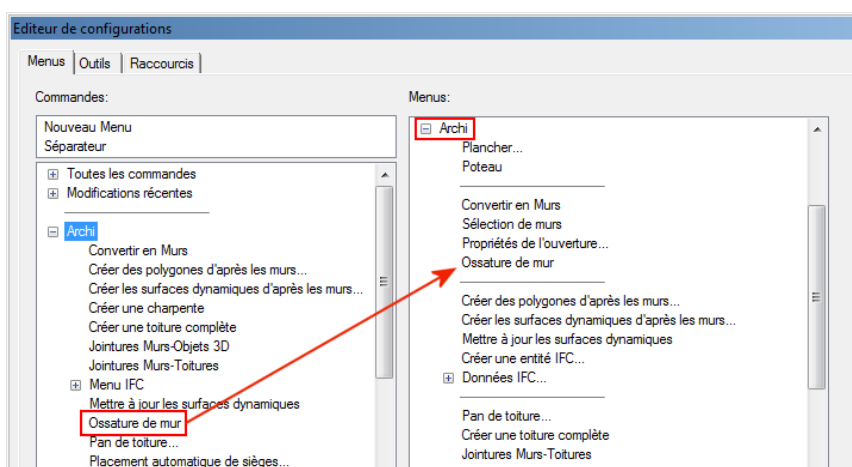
Editeur de configurations

Menus | Outils | Raccourcis

Commandes:

Nouveau Menu
Séparateur

⊞ Toutes les commandes
⊞ Modifications récentes

⊟ Archi
Convertir en Murs
Créer des polygones d'après les murs...
Créer les surfaces dynamiques d'après les murs...
Créer une charpente
Créer une toiture complète
Jointures Murs-Objets 3D
Jointures Murs-Toitures
⊞ Menu IFC
Mettre à jour les surfaces dynamiques
Ossature de mur
Pan de toiture...
Placement automatique de sièges...

Menus:

⊟ Archi
Plancher...
Poteau

Convertir en Murs
Sélection de murs
Propriétés de l'ouverture...
Ossature de mur

Créer des polygones d'après les murs...
Créer les surfaces dynamiques d'après les murs...
Mettre à jour les surfaces dynamiques
Créer une entité IFC...
⊞ Données IFC...

Pan de toiture...
Créer une toiture complète
Jointures Murs-Toitures